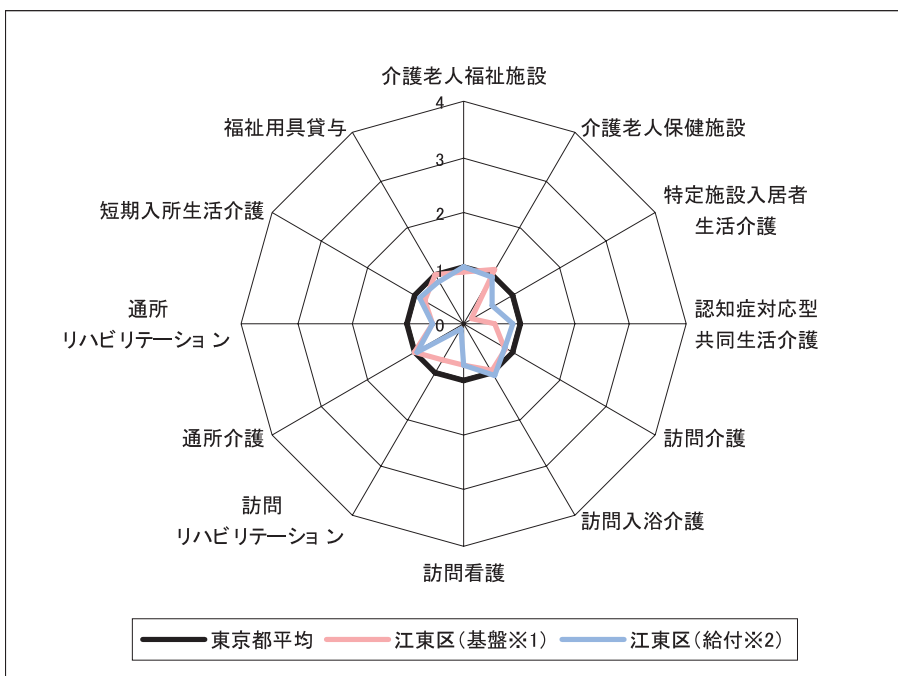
介護老人福祉施設
4
3
2
1
0
介護老人保健施設
特定施設入居者生活介護
認知症対応型共同生活介護
訪問介護
訪問入浴介護
訪問看護
訪問リハビリテーション
通所介護
通所リハビリテーション
短期入所生活介護
福祉用具貸与

東京都平均
江東区(基盤※1)
江東区(給付※2)